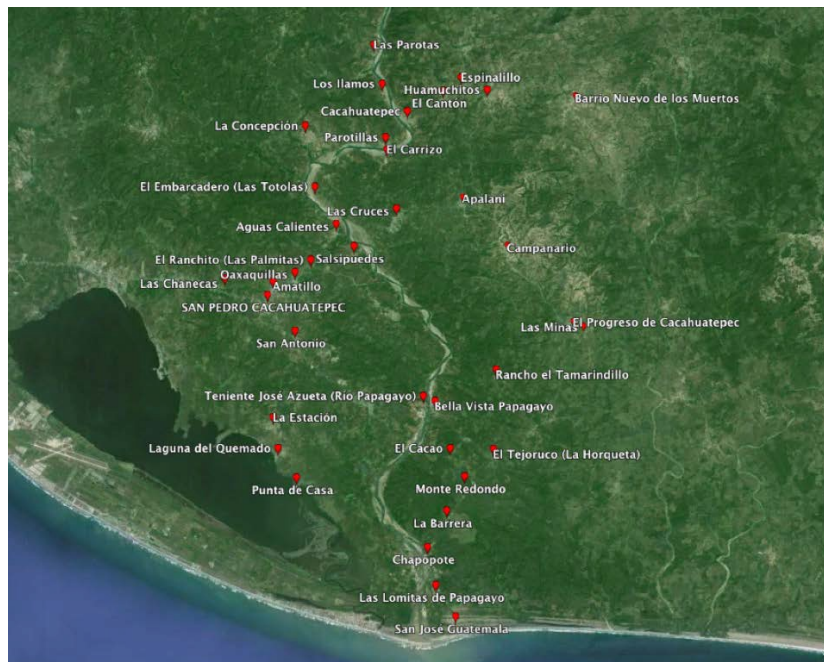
Las Parotas
Los llamos
Espinalillo
Huamuchitos
El Cantón
Barrio Nuevo de los Muertos
Cacahuatepec
La Concepción
Parotillas
El Carrizo
El Embarcadero (Las Totolas)
Apalani
Las Cruces
Aguas Calientes
Campanario
El Ranchito (Las Palmitas)
Salsipuedes
Oaxaquillas
Las Chanecas
Amatillo
SAN PEDRO CACAHUATEPEC
Las Minas
El Progreso de Cacahuatepec
San Antonio
Rancho el Tamarindillo
Teniente José Azueta (Río Papagayo)
Bella Vista Papagayo
La Estación
Laguna del Quemado
El Cacao
El Tejoruco (La Horqueta)
Punta de Casa
Monte Redondo
La Barrera
Chapopote
Las Lomitas de Papagayo
San José Guatemala